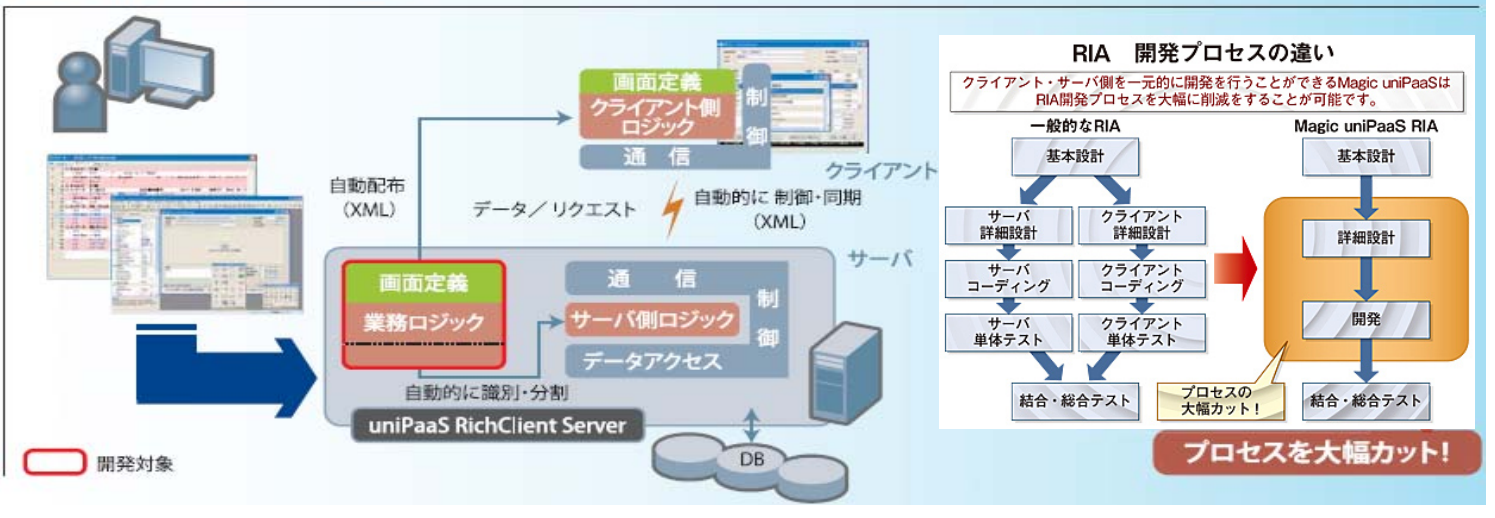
画面定義
クライアント側ロジック
制御
通信
クライアント

自動配布
（XML）

データ／リクエスト

自動的に 制御・同期
（XML）

サーバ

画面定義
業務ロジック

通　信
サーバ側ロジック
データアクセス
制御

自動的に識別・分割

uniPaaS RichClient Server

DB

開発対象

RIA　開発プロセスの違い

クライアント・サーバ側を一元的に開発を行うことができるMagic uniPaaSはRIA開発プロセスを大幅に削減をすることが可能です。

一般的なRIA

基本設計
サーバ詳細設計
クライアント詳細設計
サーバコーディング
クライアントコーディング
サーバ単体テスト
クライアント単体テスト
結合・総合テスト

プロセスの大幅カット！

Magic uniPaaS RIA

基本設計
詳細設計
開発
結合・総合テスト

プロセスを大幅カット！